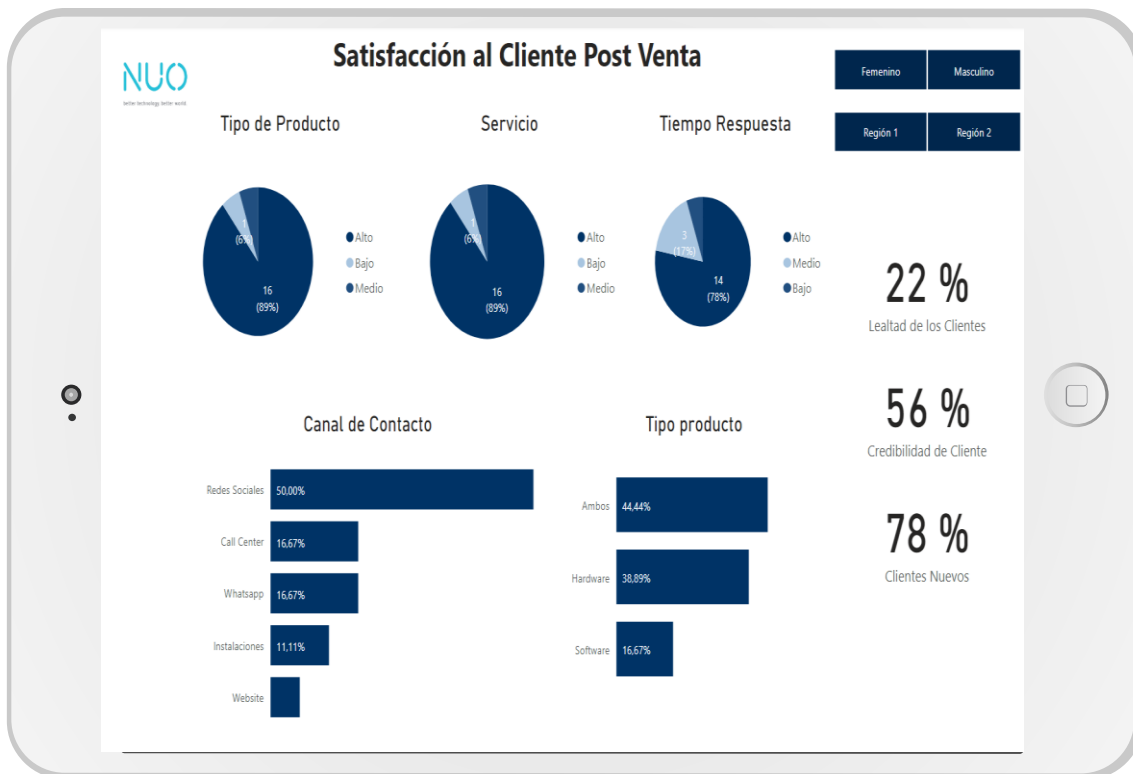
NUO
better technology better world

Satisfacción al Cliente Post Venta

Femenino | Masculino

Región 1 | Región 2

Tipo de Producto

1 (6%)
16 (89%)

Alto
Bajo
Medio

Servicio

1 (6%)
16 (89%)

Alto
Bajo
Medio

Tiempo Respuesta

3 (17%)
14 (78%)

Alto
Medio
Bajo

22 %
Lealtad de los Clientes

56 %
Credibilidad de Cliente

78 %
Clientes Nuevos

Canal de Contacto

Redes Sociales 50,00%
Call Center 16,67%
Whatsapp 16,67%
Instalaciones 11,11%
Website

Tipo producto

Ambos 44,44%
Hardware 38,89%
Software 16,67%